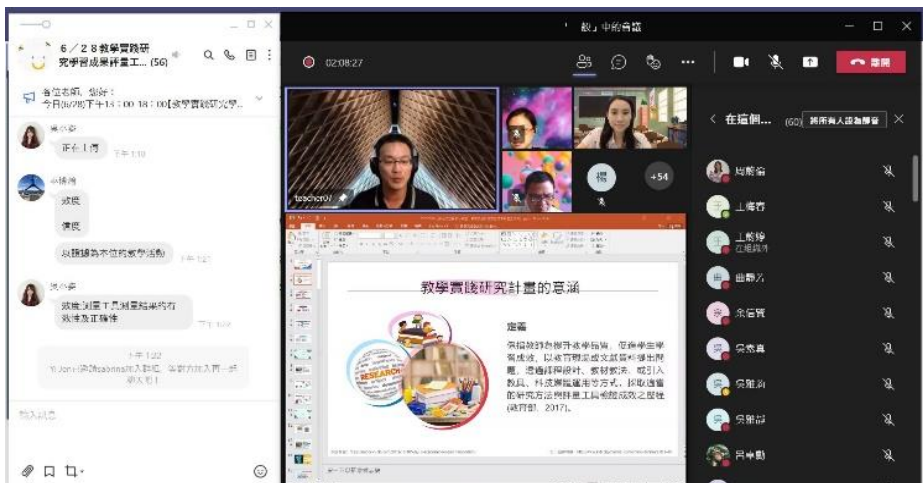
6／28教學實踐研究暨成果評量工... (56)

各位老師，您好：
今日(6/28)下午14：00-18：00[教學實踐研究...

正在上傳 下午 1:10

感恩

優良

以幾點為本位的教學活動 下午 1:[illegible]

效能測量工具測量結果的有效性及正確性 下午 1:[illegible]

下午 1:22
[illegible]

輸入訊息

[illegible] 中的會議

02:08:27

離開

teacher07

+54

在這個... (60) 將所有人設為靜音

教學實踐研究計畫的意涵

定義
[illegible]

RESEARCH